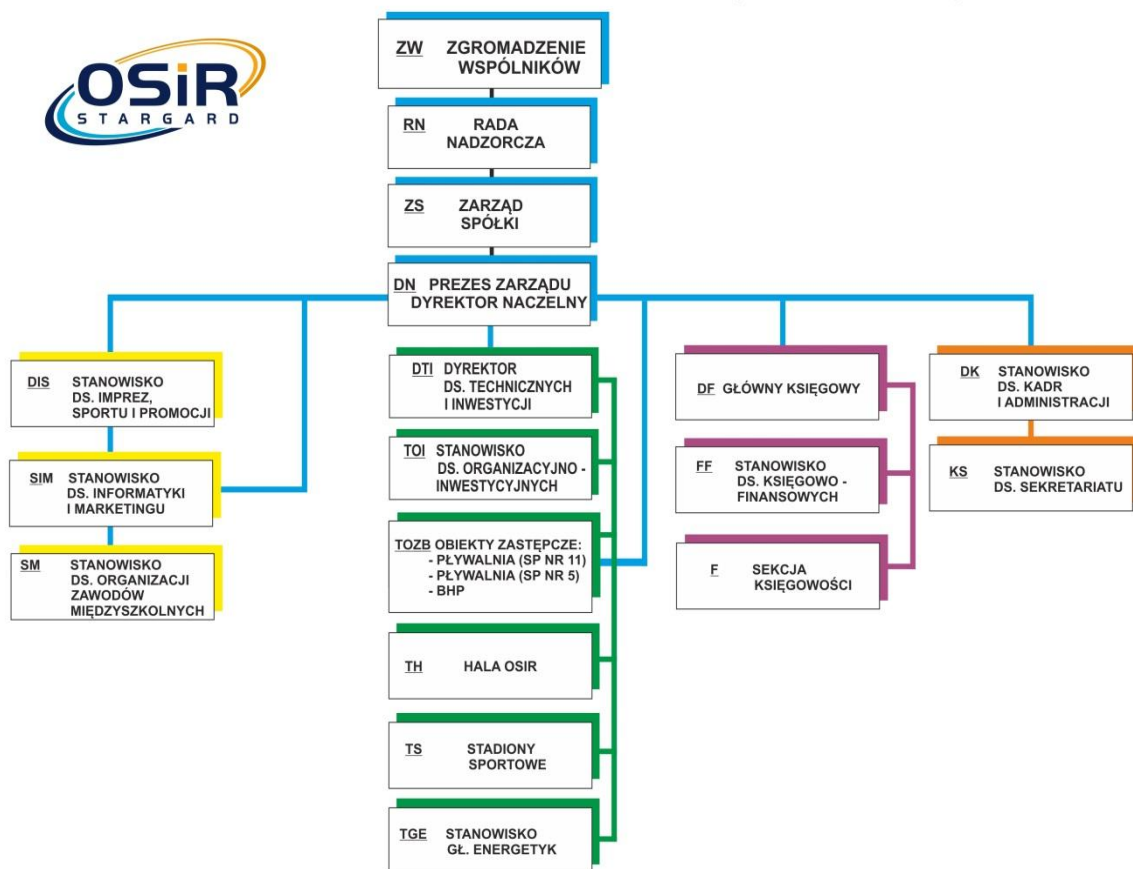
OSIR STARGARD

ZW ZGROMADZENIE WSPÓLNIKÓW

RN RADA NADZORCZA

ZS ZARZĄD SPÓŁKI

DN PREZES ZARZĄDU DYREKTOR NACZELNY

DIS STANOWISKO DS. IMPREZ, SPORTU I PROMOCJI

SIM STANOWISKO DS. INFORMATYKI I MARKETINGU

SM STANOWISKO DS. ORGANIZACJI ZAWODÓW MIĘDZYSZKOLNYCH

DTI DYREKTOR DS. TECHNICZNYCH I INWESTYCJI

TOI STANOWISKO DS. ORGANIZACYJNO - INWESTYCYJNYCH

TOZB OBIEKTY ZASTĘPCZE:
- PŁYWALNIA (SP NR 11)
- PŁYWALNIA (SP NR 5)
- BHP

TH HALA OSIR

TS STADIONY SPORTOWE

TGE STANOWISKO GŁ. ENERGETYK

DF GŁÓWNY KSIĘGOWY

FF STANOWISKO DS. KSIĘGOWO - FINANSOWYCH

F SEKCJA KSIĘGOWOŚCI

DK STANOWISKO DS. KADR I ADMINISTRACJI

KS STANOWISKO DS. SEKRETARIATU